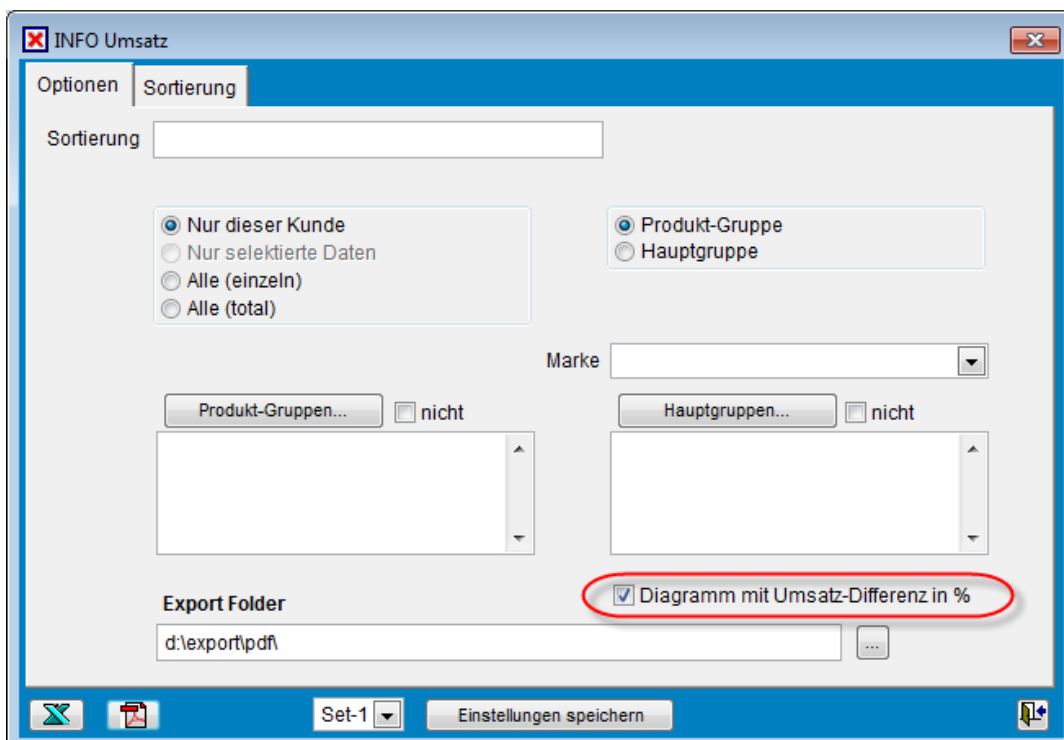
INFO Umsatz

Optionen
Sortierung

Sortierung

Nur dieser Kunde
Nur selektierte Daten
Alle (einzeln)
Alle (total)

Produkt-Gruppe
Hauptgruppe

Marke

Produkt-Gruppen...
nicht

Hauptgruppen...
nicht

Diagramm mit Umsatz-Differenz in %

Export Folder

d:\export\pdf\

...

Set-1

Einstellungen speichern